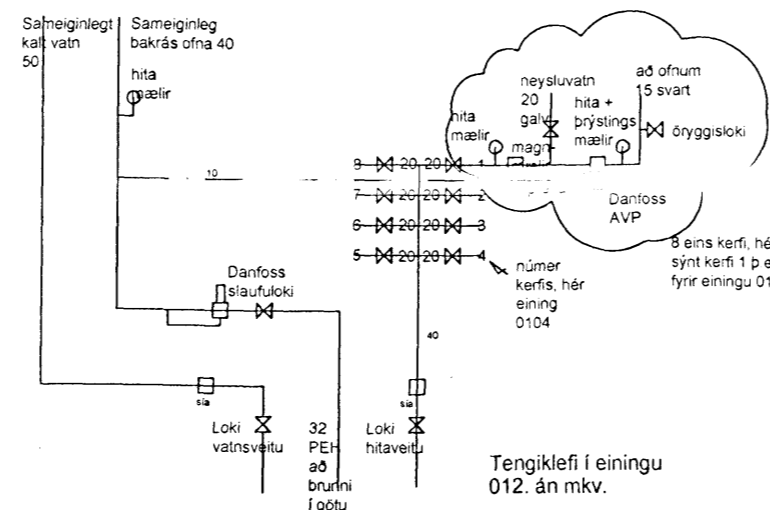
Sameiginlegt kalt vatn 50

Sameiginleg bakrás ofna 40

hita mælir

neysluvatn 20 galv

að ofnum 15 svart

hita mælir

magn

hita + þrýstings mælir

öryggisloki

10

8 20 20 1

7 20 20 2

6 20 20 3

5 20 20 4

Danfoss AVP

8 eins kerfi, hér sýnt kerfi 1 þ e fyrir einingu 01

Danfoss slaufuloki

númer kerfis, hér eining 0104

40

sía

sía

Loki vatnsveitu

32 PEH að brunni í götu

Loki hitaveitu

Tengiklefi í einingu 012. án mkv.